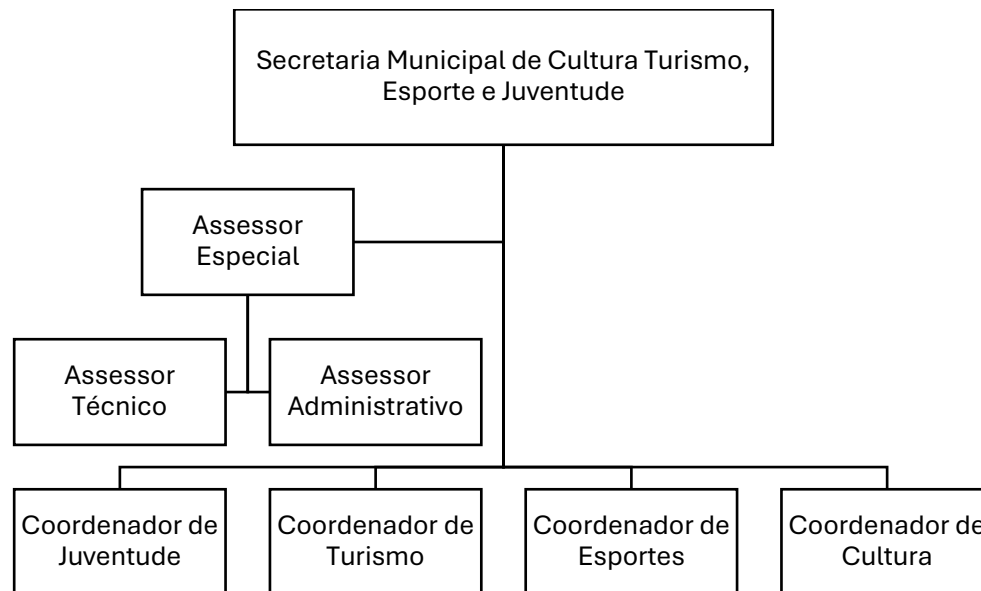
Secretaria Municipal de Cultura Turismo, Esporte e Juventude

Assessor Especial

Assessor Técnico

Assessor Administrativo

Coordenador de Juventude

Coordenador de Turismo

Coordenador de Esportes

Coordenador de Cultura